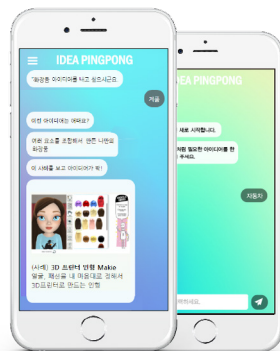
IDEA PINGPONG

"제성훈 아이디어를 다고 싶으시군요.

자율

어떤 아이디어는 어때요?

어떤 요소를 조합해서 괜찮 나면을 화장품

이 사례를 보고 아이디어가 뭐?

(사례) 3D 프린터 인형 Makie
얼굴, 패션을 내 마음대로 결정해 3D프린터로 만드는 인형

IDEA PINGPONG

새로 시작합니다.

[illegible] 아이디어를 한 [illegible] 주세요.

자동차

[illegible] 필요한 아이디어를 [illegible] 주세요.

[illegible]세요.